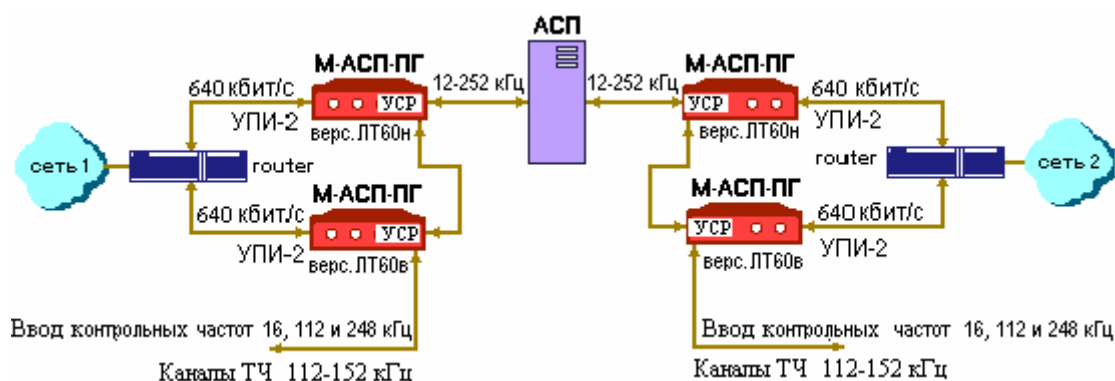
АСП

М-АСП-ПГ
640 кбит/с
12-252 кГц
УСР
УПИ-2
верс. ЛТ60н

М-АСП-ПГ
12-252 кГц
640 кбит/с
УСР
верс. ЛТ60н
УПИ-2

сеть 1
router

router
сеть 2

М-АСП-ПГ
640 кбит/с
УСР
УПИ-2
верс. ЛТ60в

М-АСП-ПГ
640 кбит/с
УСР
верс. ЛТ60в
УПИ-2

Ввод контрольных частот 16, 112 и 248 кГц
Каналы ТЧ 112-152 кГц

Ввод контрольных частот 16, 112 и 248 кГц
Каналы ТЧ 112-152 кГц